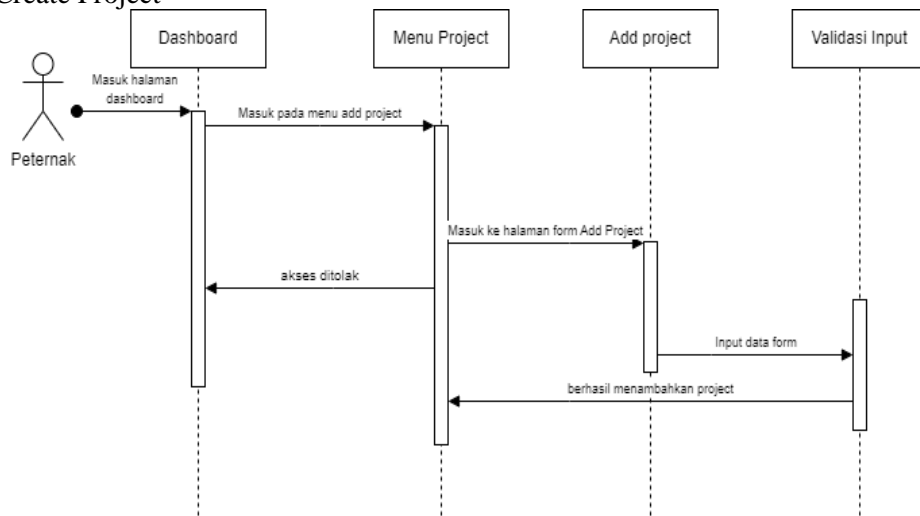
Create Project

Dashboard

Menu Project

Add project

Validasi Input

Peternak

Masuk halaman dashboard

Masuk pada menu add project

Masuk ke halaman form Add Project

akses ditolak

Input data form

berhasil menambahkan project